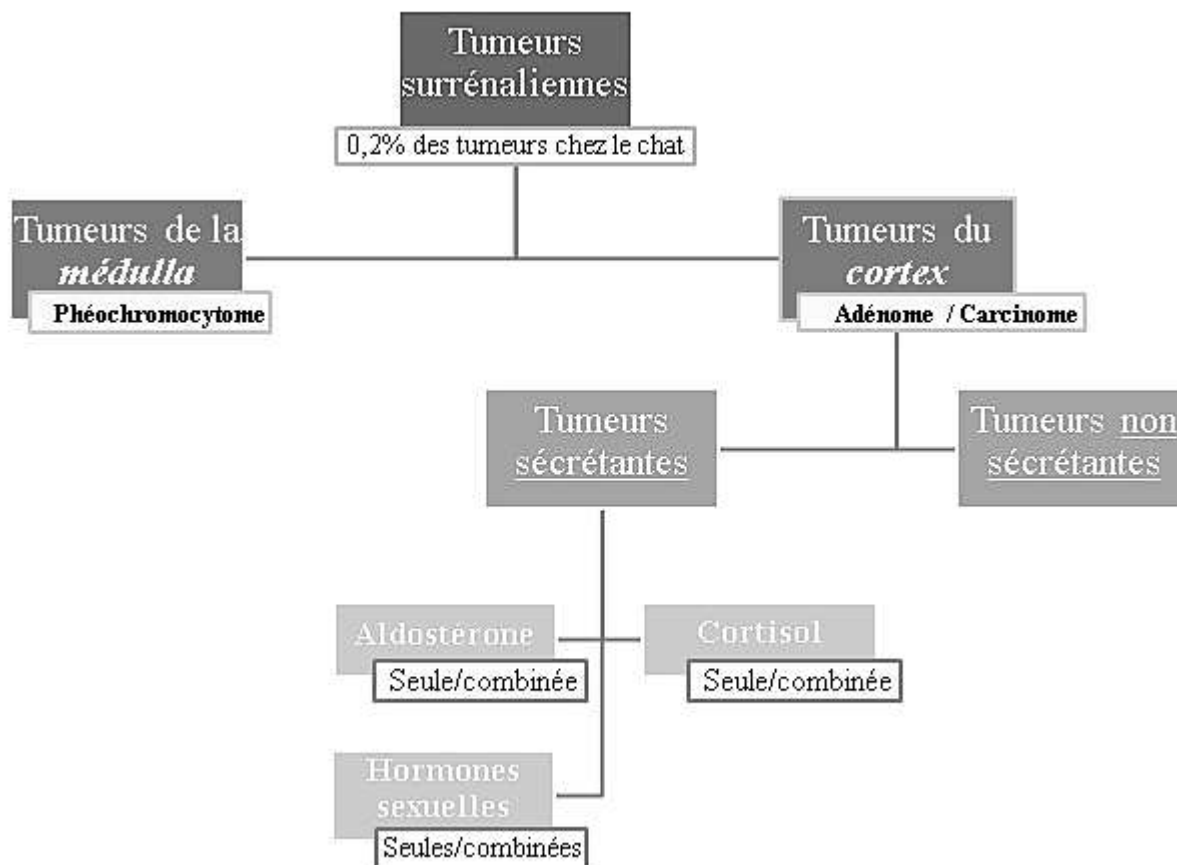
Tumeurs surrénaliennes

0,2% des tumeurs chez le chat

Tumeurs de la *médulla*

Phéochromocytome

Tumeurs du *cortex*

Adénome / Carcinome

Tumeurs sécrétantes

Tumeurs non sécrétantes

Aldostérone

Seule/combinée

Cortisol

Seule/combinée

Hormones sexuelles

Seules/combinées